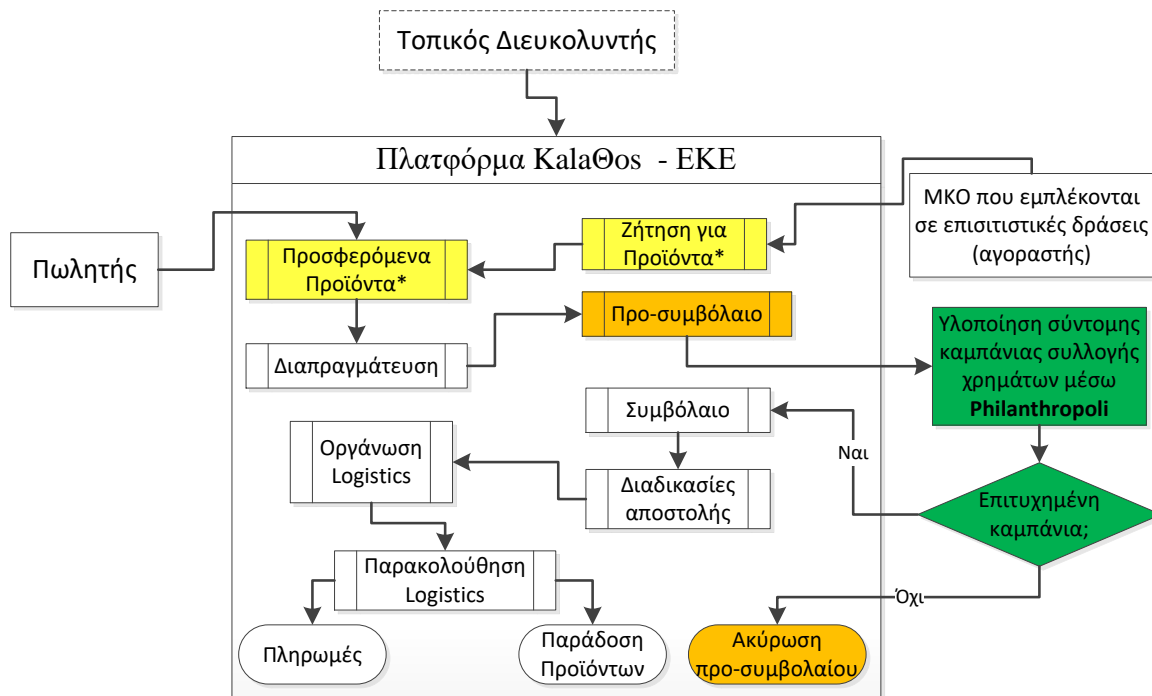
Τοπικός Διευκολυντής

Πλατφόρμα KalaΘos - ΕΚΕ

ΜΚΟ που εμπλέκονται σε επισιτιστικές δράσεις (αγοραστής)

Πωλητής

Ζήτηση για Προϊόντα*

Προσφερόμενα Προϊόντα*

Προ-συμβόλαιο

Διαπραγμάτευση

Υλοποίηση σύντομης καμπάνιας συλλογής χρημάτων μέσω **Philanthropoli**

Συμβόλαιο

Ναι

Οργάνωση Logistics

Διαδικασίες αποστολής

Επιτυχημένη καμπάνια;

Παρακολούθηση Logistics

Όχι

Πληρωμές

Παράδοση Προϊόντων

Ακύρωση προ-συμβολαίου